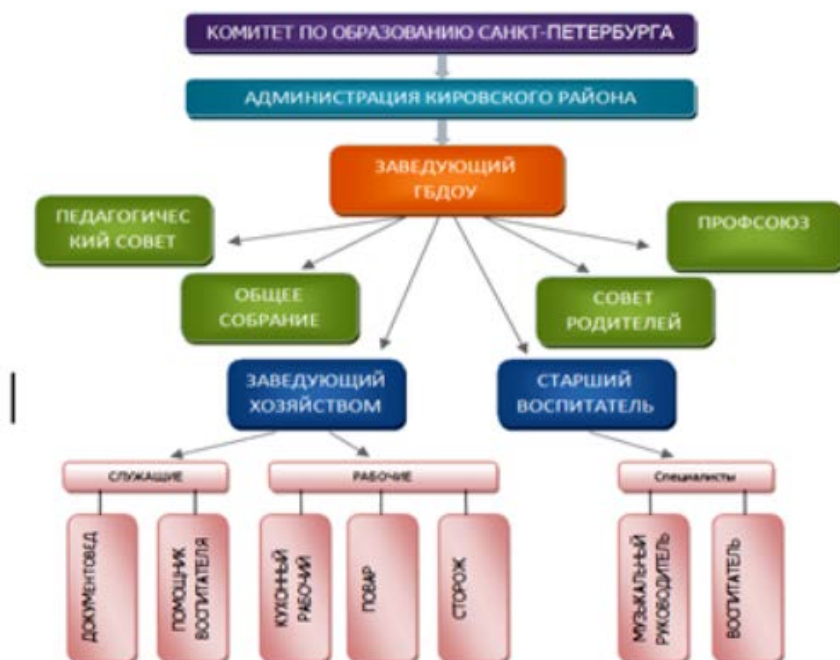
КОМИТЕТ ПО ОБРАЗОВАНИЮ САНКТ-ПЕТЕРБУРГА

АДМИНИСТРАЦИЯ КИРОВСКОГО РАЙОНА

ЗАВЕДУЮЩИЙ ГБДОУ

ПЕДАГОГИЧЕС КИЙ СОВЕТ

ПРОФСОЮЗ

ОБЩЕЕ СОБРАНИЕ

СОВЕТ РОДИТЕЛЕЙ

ЗАВЕДУЮЩИЙ ХОЗЯЙСТВОМ

СТАРШИЙ ВОСПИТАТЕЛЬ

СЛУЖАЩИЕ

РАБОЧИЕ

Специалисты

ДОКУМЕНТОВЕД

ПОМОЩНИК ВОСПИТАТЕЛЯ

КУХОННЫЙ РАБОЧИЙ

ПОВАР

СТОРОЖ

МУЗЫКАЛЬНЫЙ РУКОВОДИТЕЛЬ

ВОСПИТАТЕЛЬ